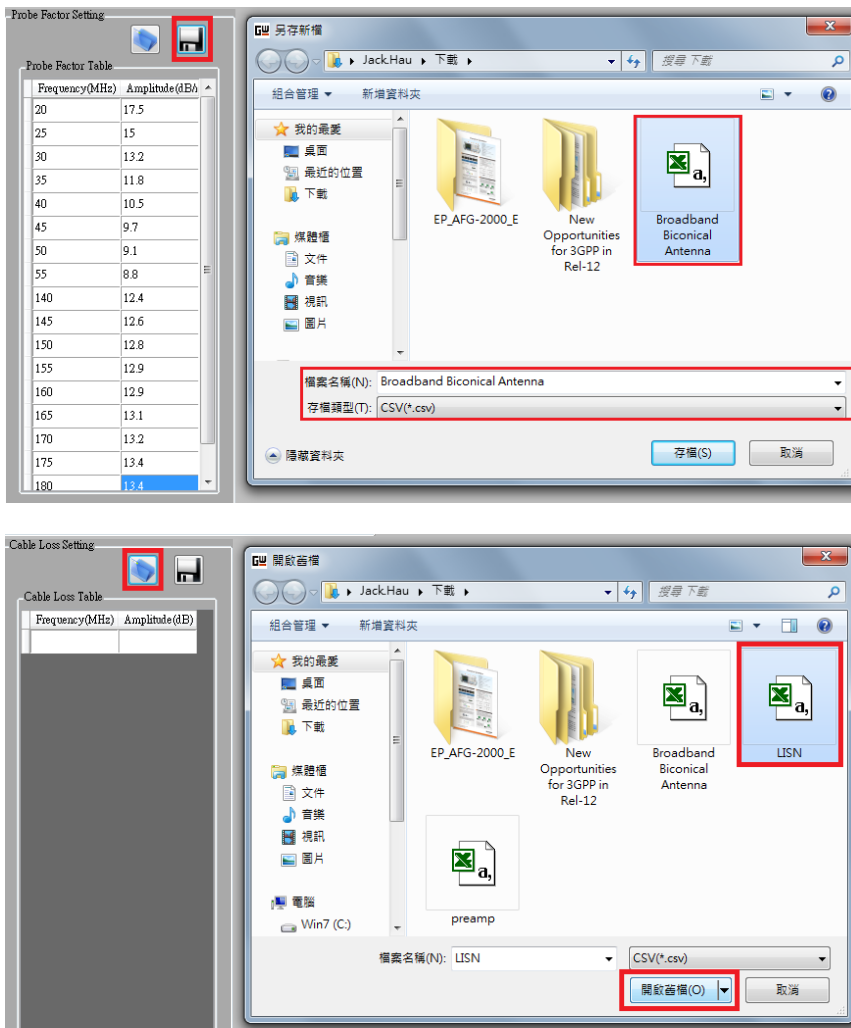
Probe Factor Setting

Probe Factor Table

| Frequency(MHz) | Amplitude(dB/ |
|---|---|
| 20 | 17.5 |
| 25 | 15 |
| 30 | 13.2 |
| 35 | 11.8 |
| 40 | 10.5 |
| 45 | 9.7 |
| 50 | 9.1 |
| 55 | 8.8 |
| 140 | 12.4 |
| 145 | 12.6 |
| 150 | 12.8 |
| 155 | 12.9 |
| 160 | 12.9 |
| 165 | 13.1 |
| 170 | 13.2 |
| 175 | 13.4 |
| 180 | 13.4 |

GW 另存新檔

Jack.Hau ▸ 下載 ▸

搜尋 下載

組合管理 ▾ 新增資料夾

我的最愛
桌面
最近的位置
下載
媒體櫃
文件
音樂
視訊
圖片

EP_AFG-2000_E

New Opportunities for 3GPP in Rel-12

Broadband Biconical Antenna

檔案名稱(N): Broadband Biconical Antenna

存檔類型(T): CSV(*.csv)

隱藏資料夾

存檔(S) 取消

Cable Loss Setting

Cable Loss Table

| Frequency(MHz) | Amplitude(dB) |
|---|---|
| | |

GW 開啟舊檔

Jack.Hau ▸ 下載 ▸

搜尋 下載

組合管理 ▾ 新增資料夾

我的最愛
桌面
最近的位置
下載
媒體櫃
文件
音樂
視訊
圖片
電腦
Win7 (C:)

EP_AFG-2000_E

New Opportunities for 3GPP in Rel-12

Broadband Biconical Antenna

LISN

preamp

檔案名稱(N): LISN

CSV(*.csv)

開啟舊檔(O) 取消